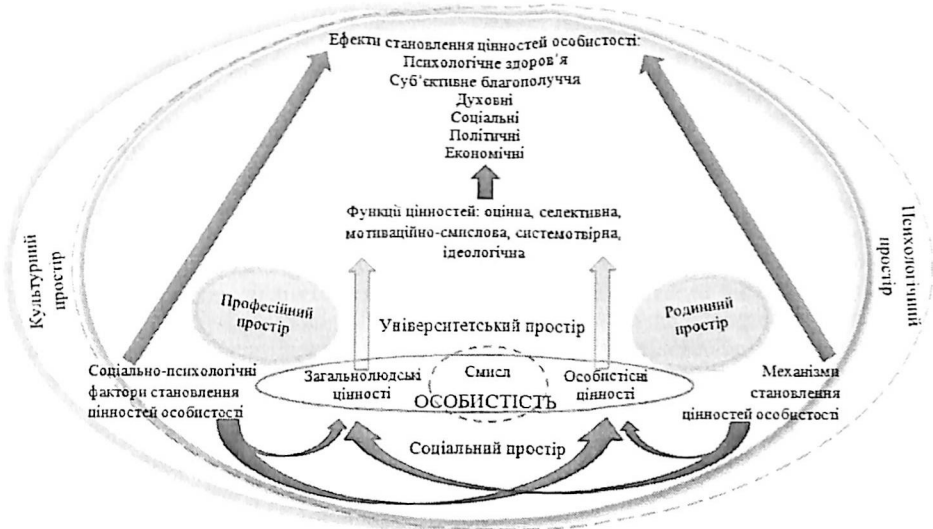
Ефекти становлення цінностей особистості:
Психологічне здоров'я
Суб'єктивне благополуччя
Духовні
Соціальні
Політичні
Економічні

Функції цінностей: оцінна, селективна, мотиваційно-смислова, системотвірна, ідеологічна

Культурний простір

Психологічний простір

Професійний простір

Родинний простір

Університетський простір

Соціально-психологічні фактори становлення цінностей особистості

Загальнолюдські цінності

Смисл

Особистісні цінності

ОСОБИСТІСТЬ

Механізми становлення цінностей особистості

Соціальний простір